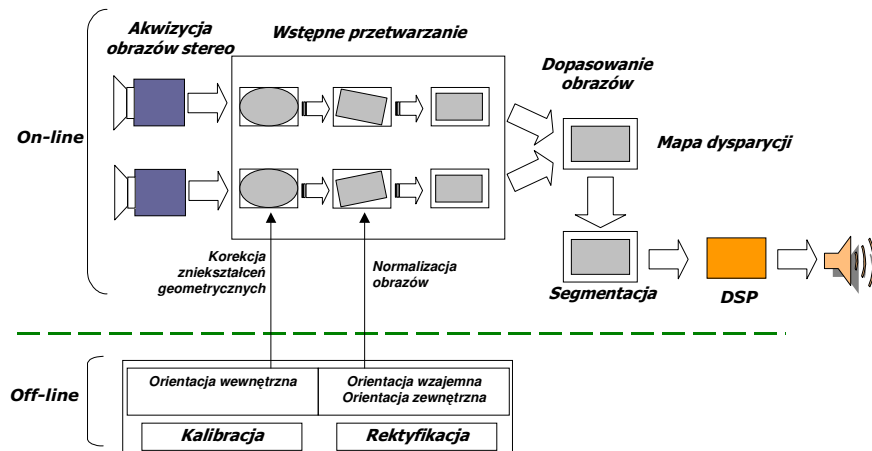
Akwizycja obrazów stereo

Wstępne przetwarzanie

Dopasowanie obrazów

On-line

Mapa dysparycji

Korekcja zniekształceń geometrycznych

Normalizacja obrazów

Segmentacja

DSP

Off-line

Orientacja wewnętrzna

Orientacja wzajemna
Orientacja zewnętrzna

Kalibracja

Rektyfikacja